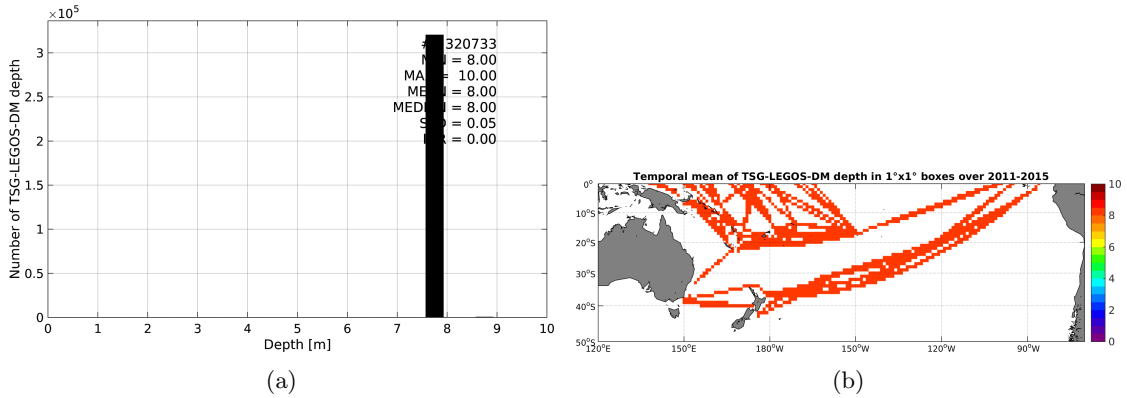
$\times10^5$
3
2.5
2
1.5
1
0.5
0
Number of TSG-LEGOS-DM depth
#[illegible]320733
M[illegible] = 8.00
MA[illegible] = 10.00
ME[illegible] = 8.00
MED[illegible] = 8.00
S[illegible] = 0.05
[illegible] = 0.00
0 1 2 3 4 5 6 7 8 9 10
Depth [m]
(a)

Temporal mean of TSG-LEGOS-DM depth in 1°x1° boxes over 2011-2015
0°
10°S
20°S
30°S
40°S
50°S
120°E 150°E 180°W 150°W 120°W 90°W
10
8
6
4
2
0
(b)